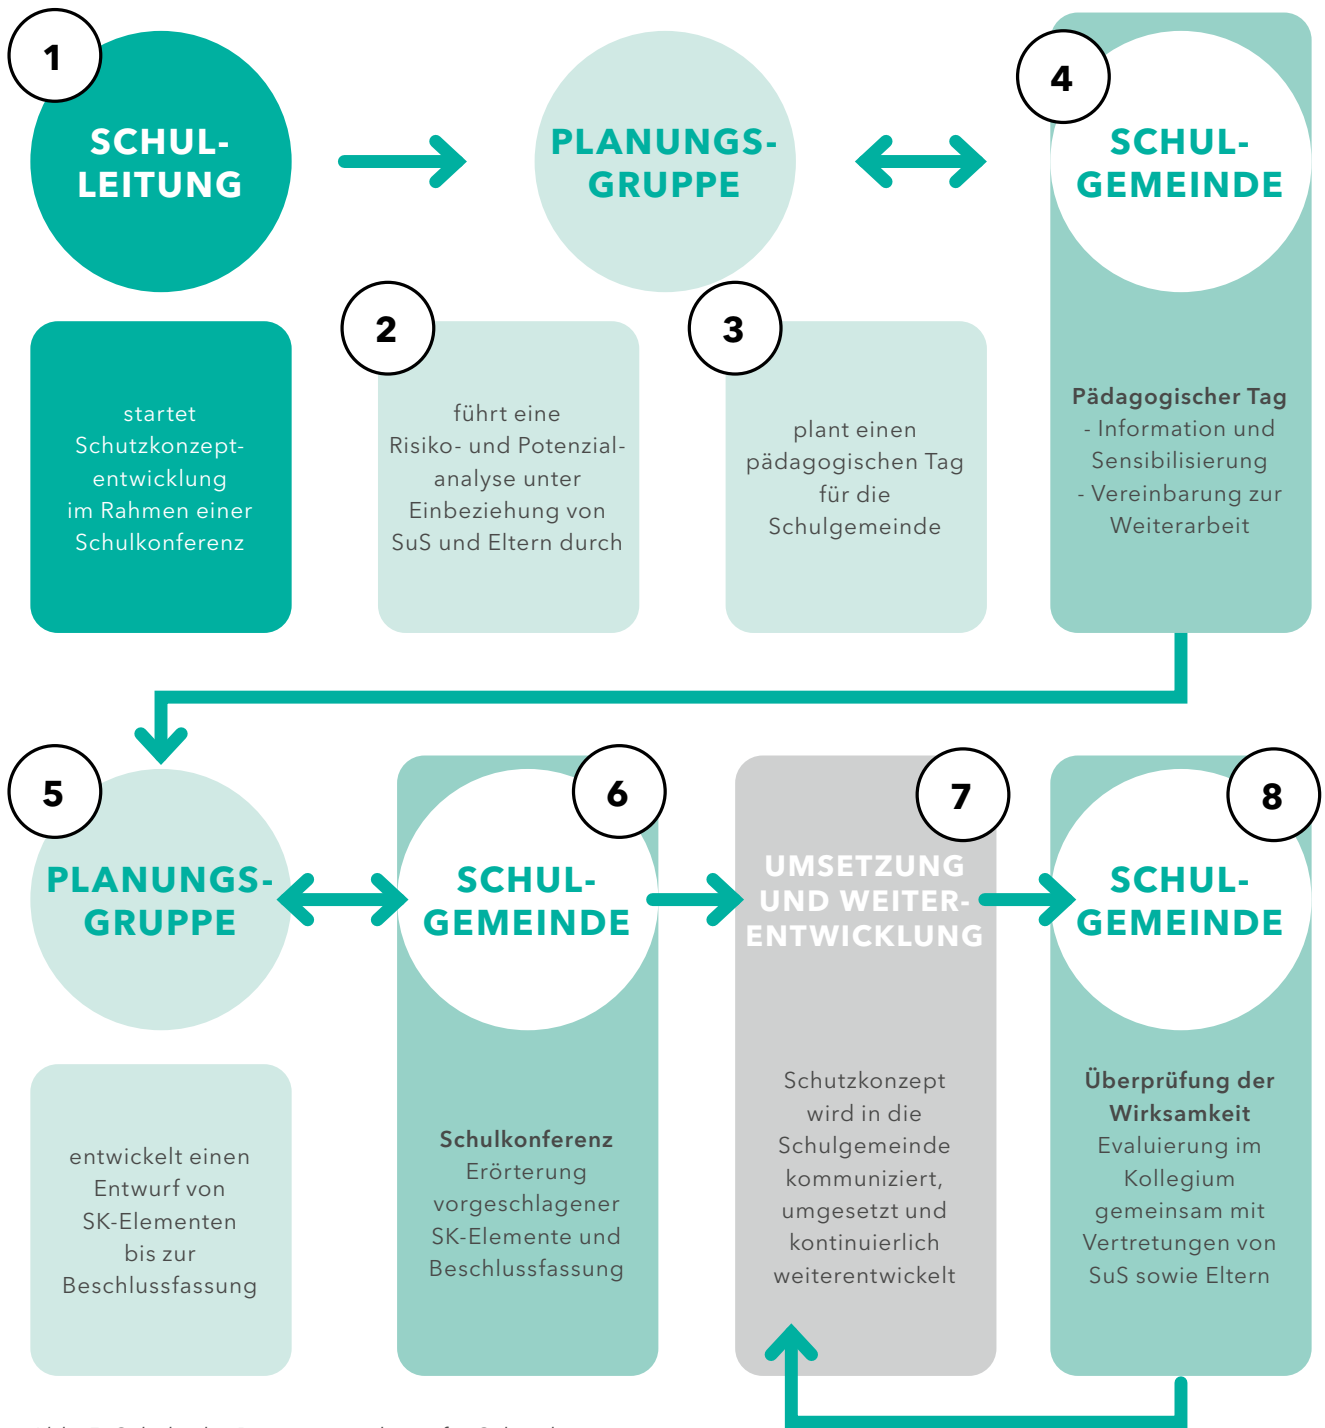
1

SCHUL-
LEITUNG

PLANUNGS-
GRUPPE

4

SCHUL-
GEMEINDE

2

3

startet Schutzkonzeptentwicklung im Rahmen einer Schulkonferenz

führt eine Risiko- und Potenzialanalyse unter Einbeziehung von SuS und Eltern durch

plant einen pädagogischen Tag für die Schulgemeinde

**Pädagogischer Tag**
- Information und Sensibilisierung
- Vereinbarung zur Weiterarbeit

5

PLANUNGS-
GRUPPE

6

SCHUL-
GEMEINDE

7

UMSETZUNG UND WEITERENTWICKLUNG

8

SCHUL-
GEMEINDE

entwickelt einen Entwurf von SK-Elementen bis zur Beschlussfassung

**Schulkonferenz**
Erörterung vorgeschlagener SK-Elemente und Beschlussfassung

Schutzkonzept wird in die Schulgemeinde kommuniziert, umgesetzt und kontinuierlich weiterentwickelt

**Überprüfung der Wirksamkeit**
Evaluierung im Kollegium gemeinsam mit Vertretungen von SuS sowie Eltern

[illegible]